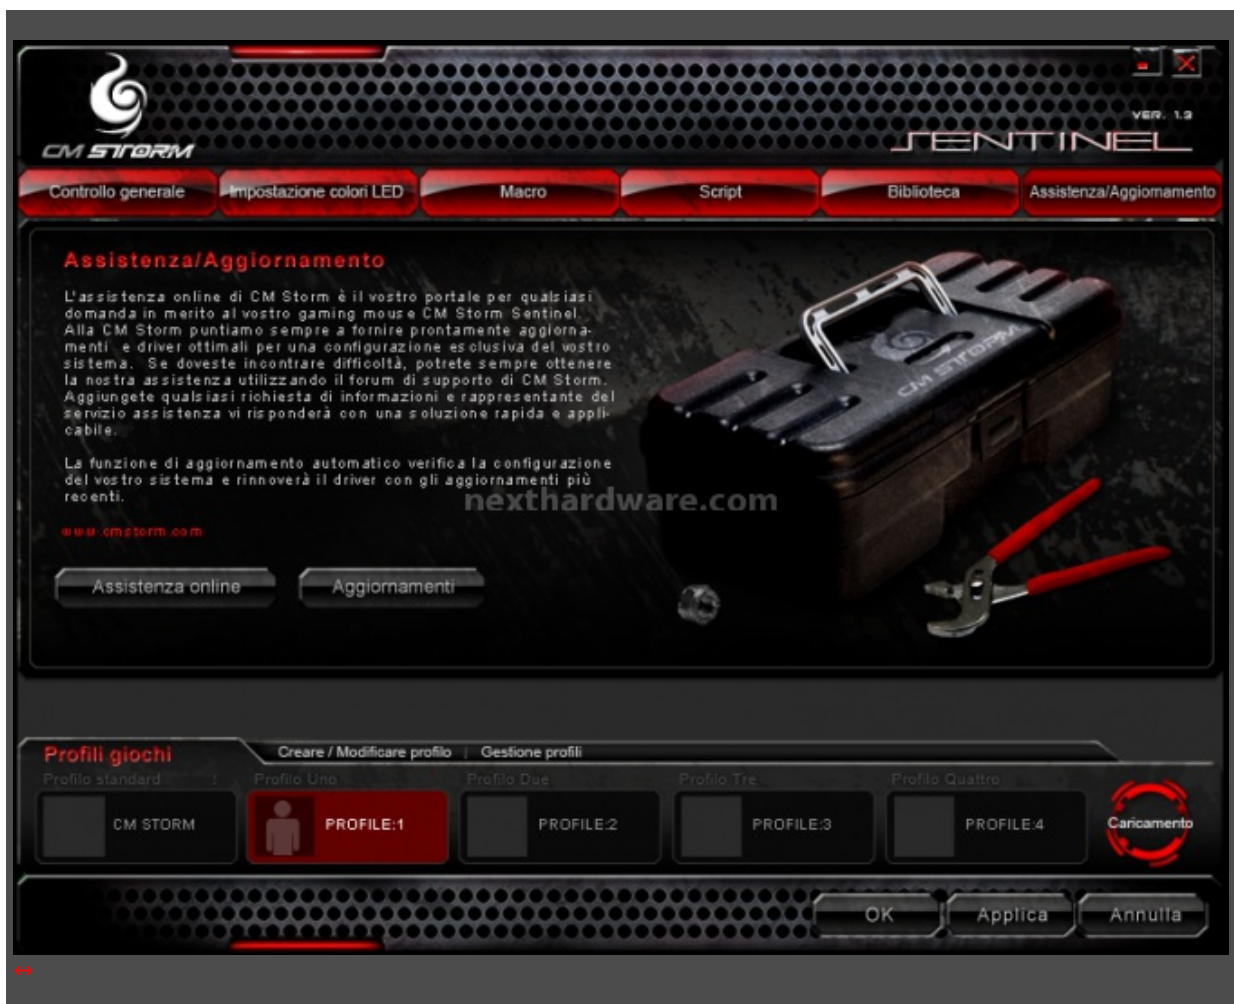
CM STORM

VER. 1.2

SENTINEL

Controllo generale | Impostazione colori LED | Macro | Script | Biblioteca | Assistenza/Aggiornamento

Assistenza/Aggiornamento

L'assistenza online di CM Storm è il vostro portale per qualsiasi domanda in merito al vostro gaming mouse CM Storm Sentinel. Alla CM Storm puntiamo sempre a fornire prontamente aggiornamenti e driver ottimali per una configurazione esclusiva del vostro sistema. Se doveste incontrare difficoltà, potrete sempre ottenere la nostra assistenza utilizzando il forum di supporto di CM Storm. Aggiungete qualsiasi richiesta di informazioni e rappresentante del servizio assistenza vi risponderà con una soluzione rapida e applicabile.

La funzione di aggiornamento automatico verifica la configurazione del vostro sistema e rinnoverà il driver con gli aggiornamenti più recenti.

www.cmstorm.com

Assistenza online

Aggiornamenti

nexthardware.com

Profili giochi

Creare / Modificare profilo | Gestione profili

Profilo standard

CM STORM

Profilo Uno

PROFILE:1

Profilo Due

PROFILE:2

Profilo Tre

PROFILE:3

Profilo Quattro

PROFILE:4

Caricamento

OK

Applica

Annulla

↔